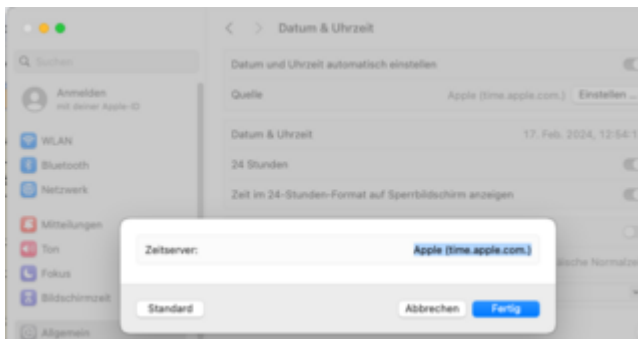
Suchen

Anmelden
mit deiner Apple-ID

WLAN
Bluetooth
Netzwerk

Mitteilungen
Ton
Fokus
Bildschirmzeit

Allgemein

Datum & Uhrzeit

Datum und Uhrzeit automatisch einstellen

Quelle
Apple (time.apple.com.)
Einstellen ...

Datum & Uhrzeit
17. Feb. 2024, 12:54:1

24 Stunden

Zeit im 24-Stunden-Format auf Sperrbildschirm anzeigen

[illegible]sche Normalze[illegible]

Zeitserver:
Apple (time.apple.com.)

Standard
Abbrechen
Fertig